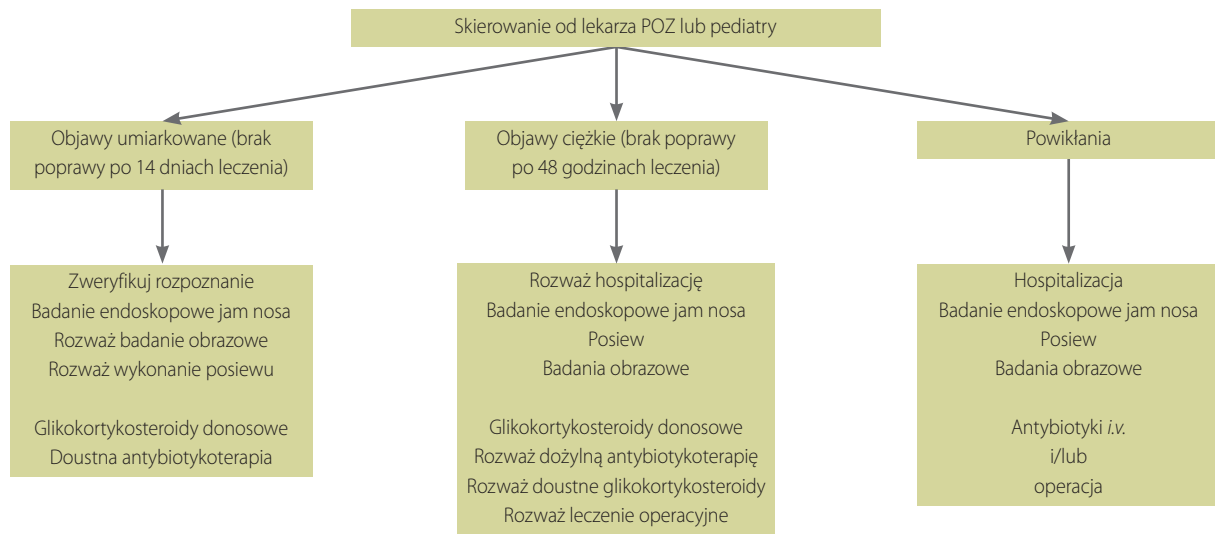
Skierowanie od lekarza POZ lub pediatry

Objawy umiarkowane (brak poprawy po 14 dniach leczenia)

Zweryfikuj rozpoznanie
Badanie endoskopowe jam nosa
Rozważ badanie obrazowe
Rozważ wykonanie posiewu

Glikokortykosteroidy donosowe
Doustna antybiotykoterapia

Objawy ciężkie (brak poprawy po 48 godzinach leczenia)

Rozważ hospitalizację
Badanie endoskopowe jam nosa
Posiew
Badania obrazowe

Glikokortykosteroidy donosowe
Rozważ dożylną antybiotykoterapię
Rozważ doustne glikokortykosteroidy
Rozważ leczenie operacyjne

Powikłania

Hospitalizacja
Badanie endoskopowe jam nosa
Posiew
Badania obrazowe

Antybiotyki i.v.
i/lub
operacja